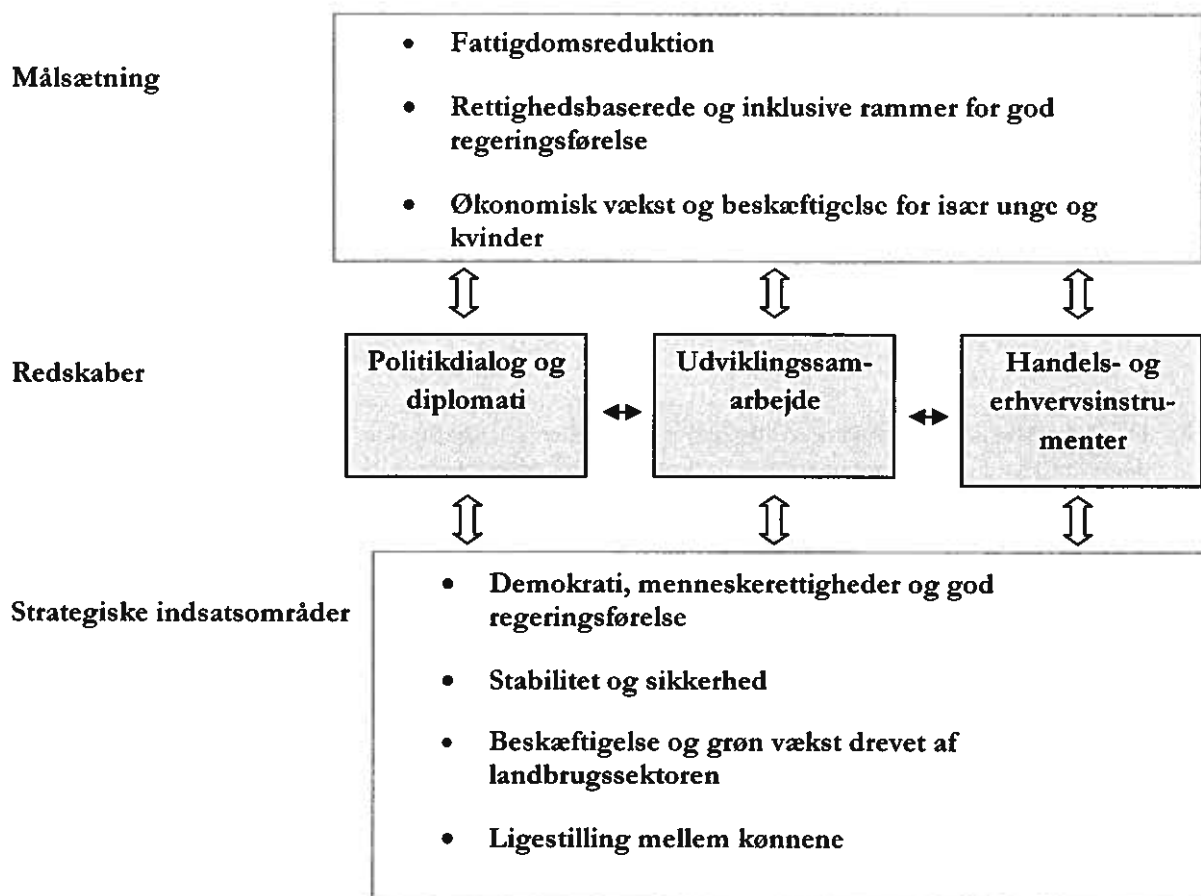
Målsætning

- Fattigdomsreduktion
- Rettighedsbaserede og inklusive rammer for god regeringsførelse
- Økonomisk vækst og beskæftigelse for især unge og kvinder

Redskaber

Politikdialog og diplomati

Udviklingssamarbejde

Handels- og erhvervsinstrumenter

Strategiske indsatsområder

- Demokrati, menneskerettigheder og god regeringsførelse
- Stabilitet og sikkerhed
- Beskæftigelse og grøn vækst drevet af landbrugssektoren
- Ligestilling mellem kønnene